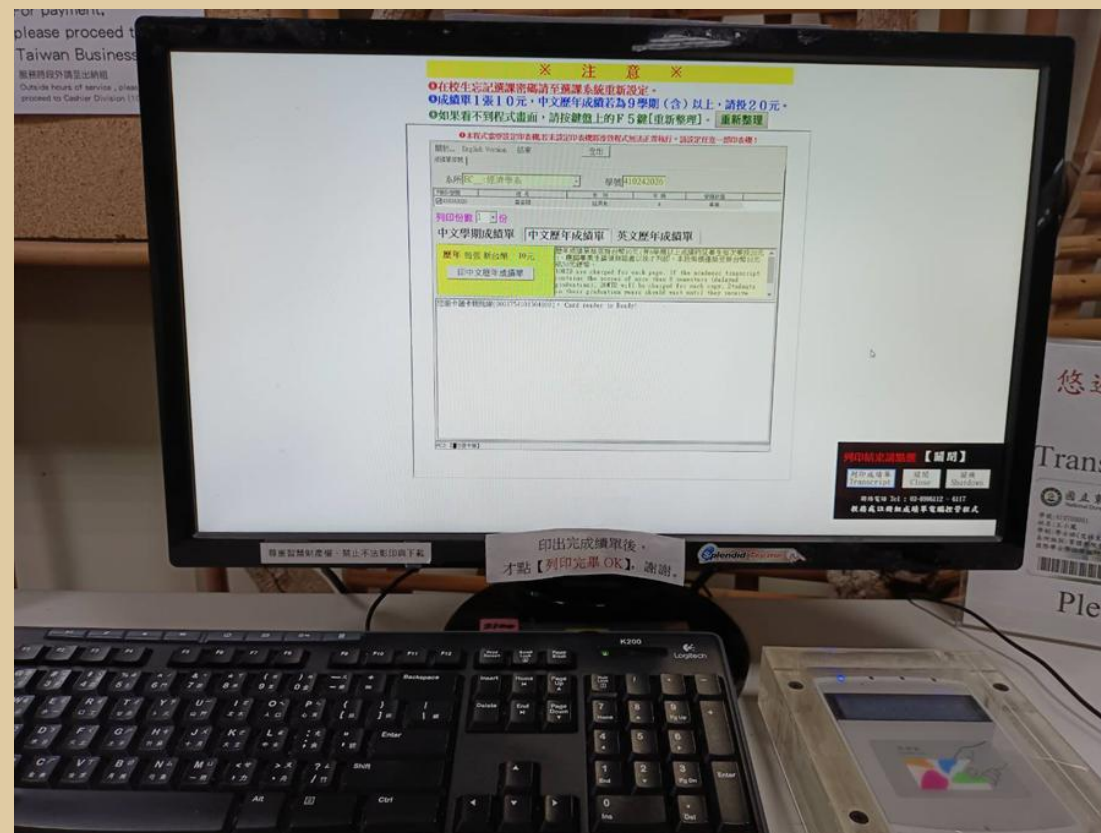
For payment,
please proceed t
Taiwan Business

※ 注 意 ※
❶在校生忘記選課密碼請至選課系統重新設定。
❷成績單1張10元，中文歷年成績若為9學期（含）以上，請投20元。
❸如果看不到程式畫面，請按鍵盤上的F5鍵[重新整理]。 重新整理

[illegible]

系所 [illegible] 學號 410242026

列印份數 1 份
中文學期成績單 中文歷年成績單 英文歷年成績單

歷年 每張 新台幣 10元
印中文歷年成績單

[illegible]

列印成績單 【關閉】
列印成績單 Transcript
關閉 Close
關機 Shutdown

印出完成績單後，
才點【列印完畢 OK】，謝謝。

悠
Trans
Ple

Backspace
Insert
Home
Page Up
Delete
End
Page Down
Enter
Shift
Ctrl
Alt
K200
Logitech